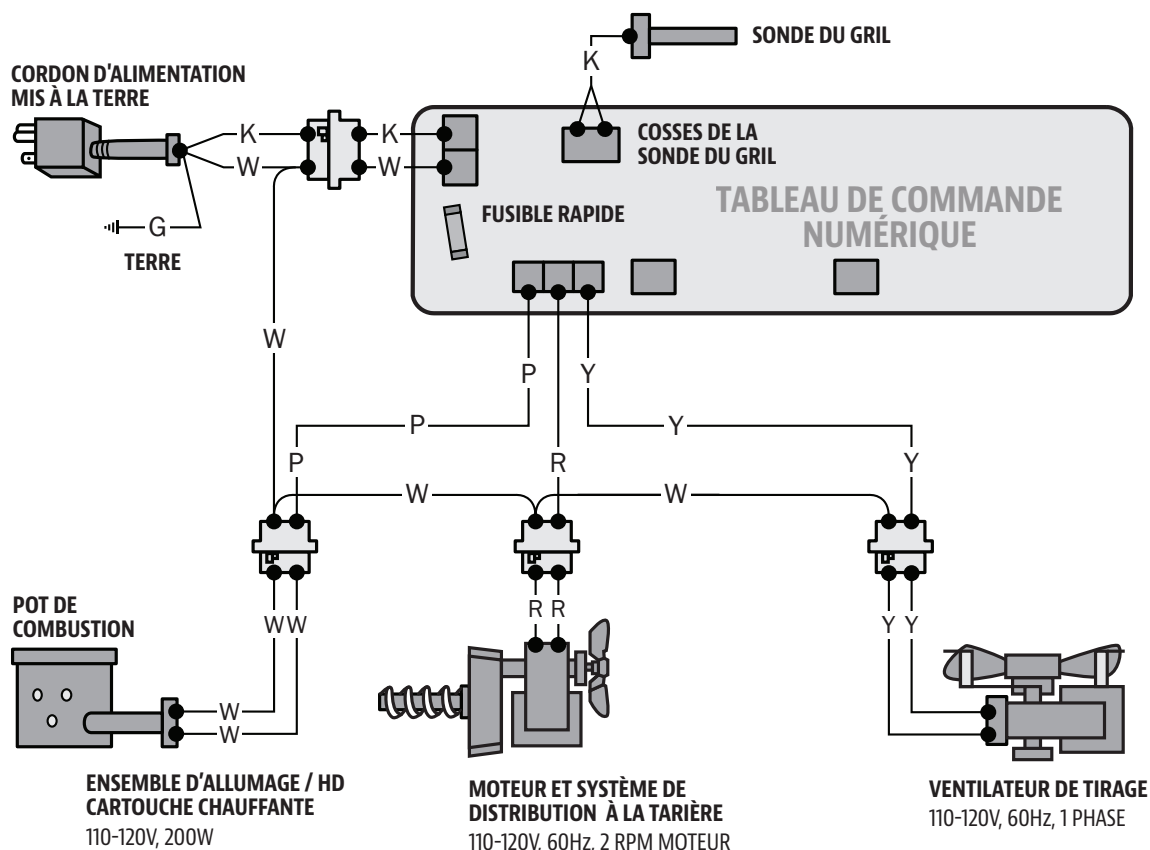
SONDE DU GRIL

K

CORDON D'ALIMENTATION MIS À LA TERRE

K K

W W

G

TERRE

COSSES DE LA SONDE DU GRIL

FUSIBLE RAPIDE

TABLEAU DE COMMANDE NUMÉRIQUE

W

P Y

P Y

P R Y

W W

POT DE COMBUSTION

W W

R R

Y Y

W

W

ENSEMBLE D'ALLUMAGE / HD CARTOUCHE CHAUFFANTE
110-120V, 200W

MOTEUR ET SYSTÈME DE DISTRIBUTION À LA TARIÈRE
110-120V. 60Hz. 2 RPM MOTEUR

VENTILATEUR DE TIRAGE
110-120V, 60Hz, 1 PHASE